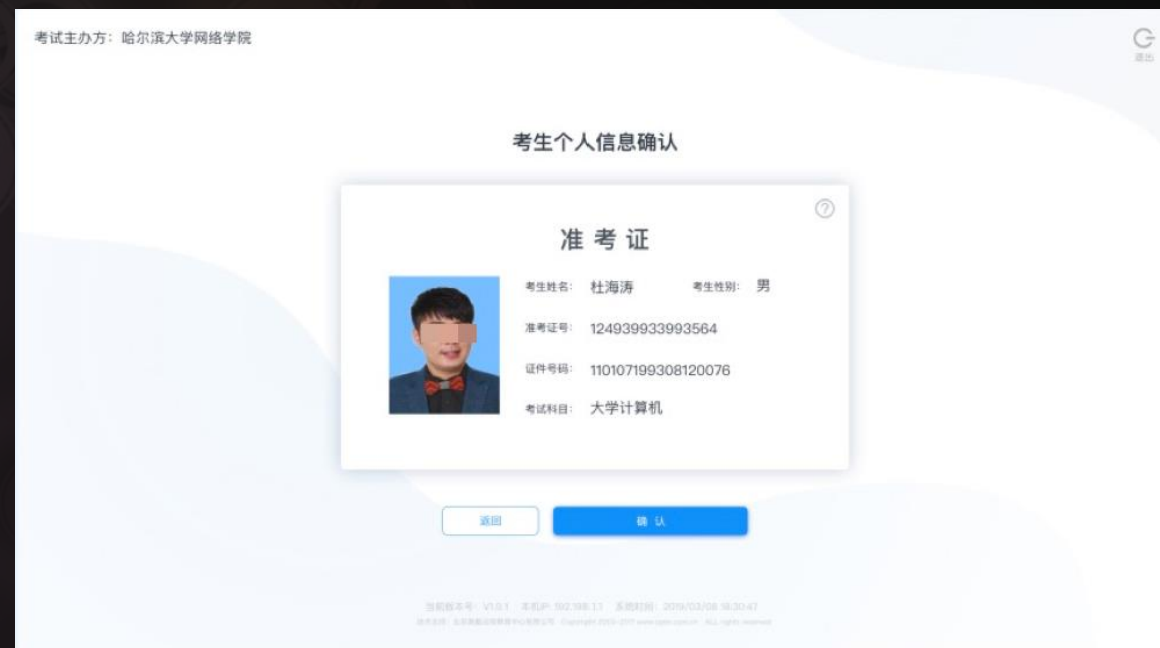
考试主办方：哈尔滨大学网络学院

退出

考生个人信息确认

准 考 证

考生姓名： 杜海涛 考生性别： 男

准考证号： 124939933993564

证件号码： 110107199308120076

考试科目： 大学计算机

返回

确 认

当前版本号：V1.0.1 本机IP：192.168.1.1 系统时间：2019/03/08 16:30:47

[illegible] Copyright 2009-2019 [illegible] All rights reserved